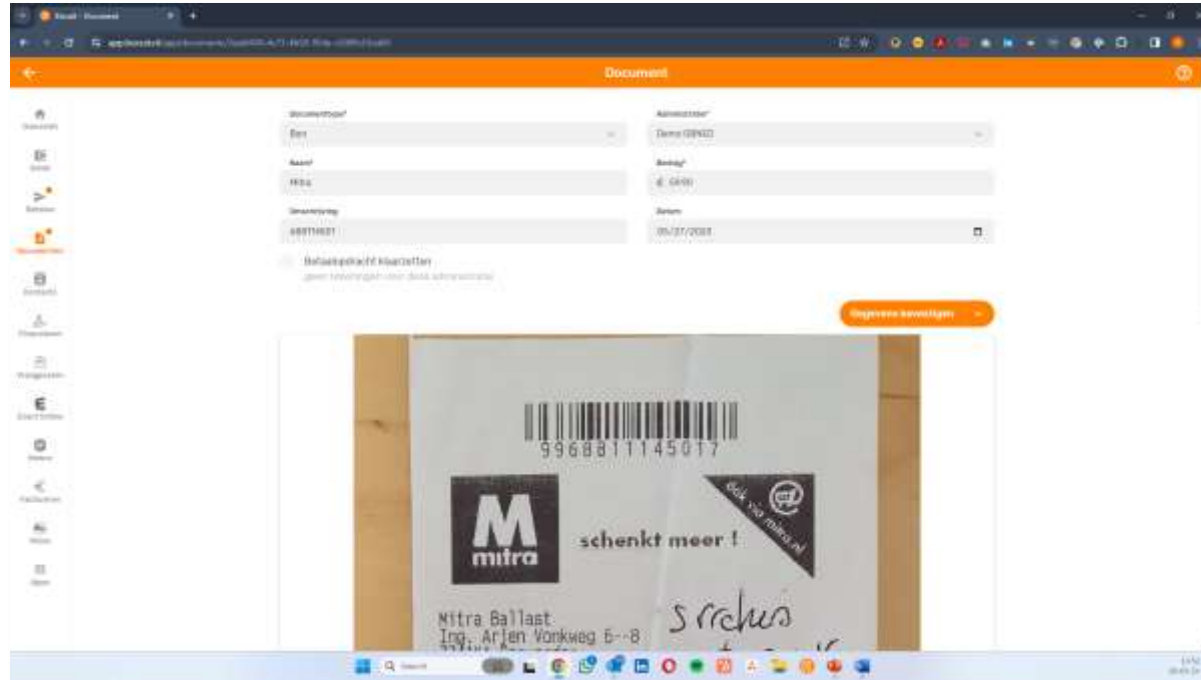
Document

Documenttype*
Bon

Administratie*
Demo (GRND)

Naam*
Mitra

Bedrag*
€ 0000

Omschrijving
48811450I

Datum
05/27/2023

Betaalopdracht klaarzetten
geen instellingen voor deze administratie

Gegevens bevestigen

9968811145017

M
mitra

schenkt meer !

ook via mitra.nl

Mitra Ballast
Ing. Arjen Vonkweg 6--8
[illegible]

Srchus
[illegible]

Search